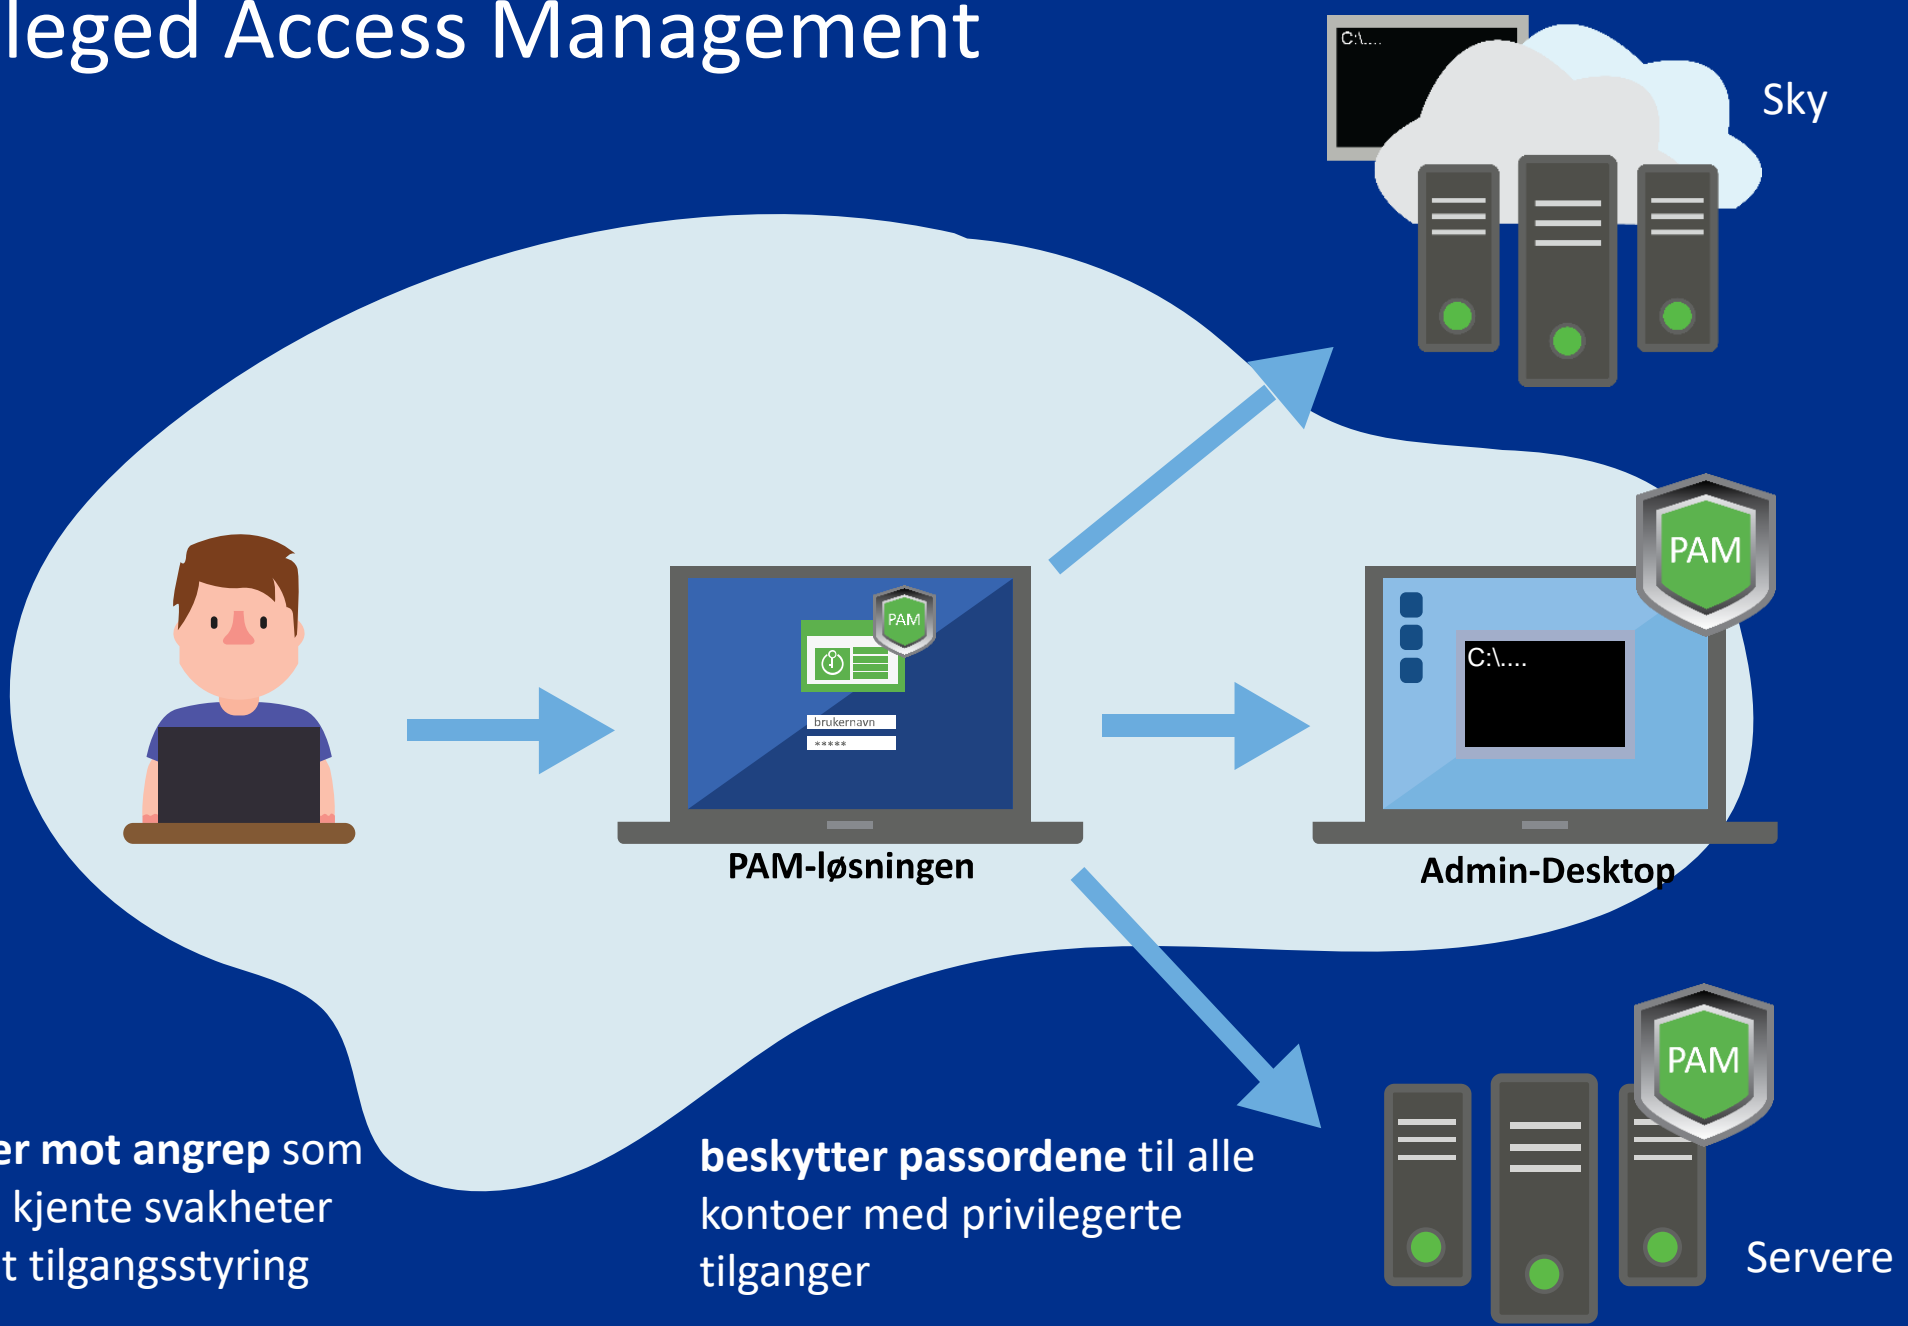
leged Access Management

C:\...

Sky

PAM

brukernavn

*****

PAM-løsningen

PAM

C:\....

Admin-Desktop

PAM

Servere

er mot angrep som kjente svakheter t tilgangsstyring

**beskytter passordene** til alle kontoer med privilegerte tilganger